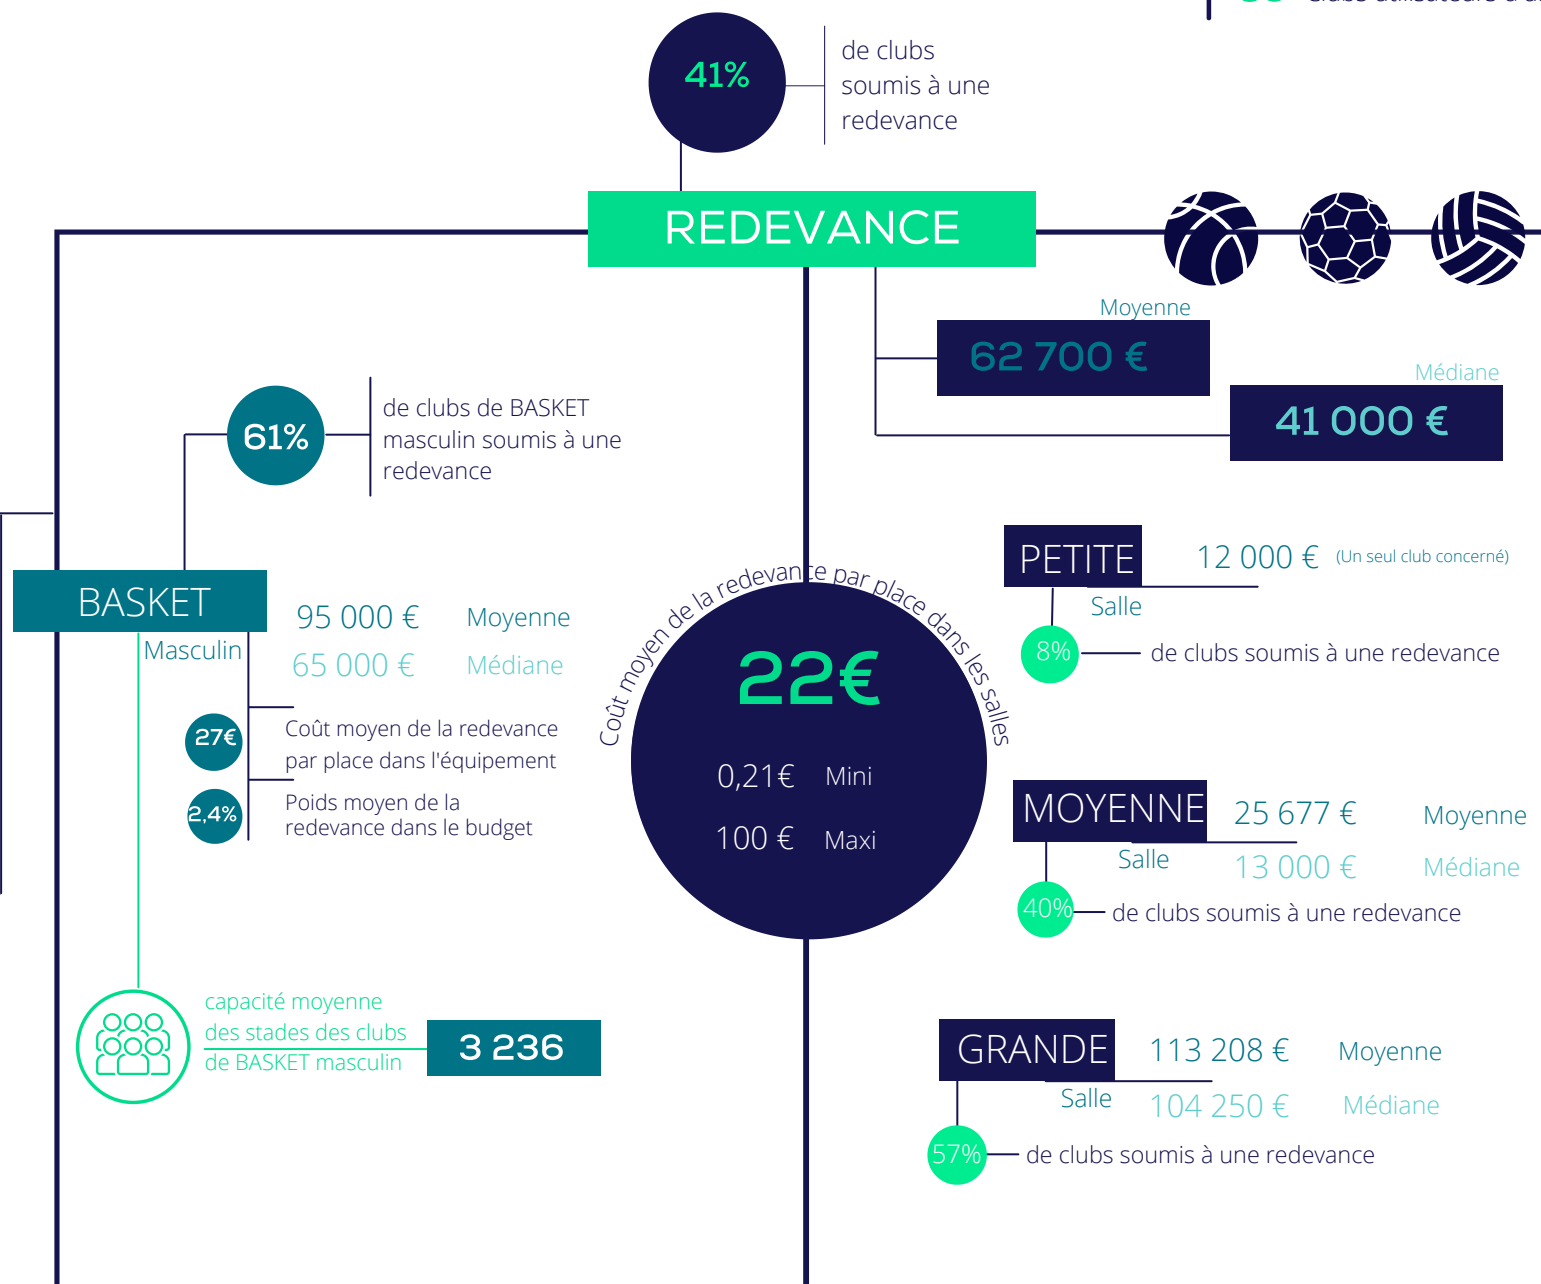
41%

de clubs soumis à une redevance

REDEVANCE

Moyenne

62 700 €

Médiane

41 000 €

61%

de clubs de BASKET masculin soumis à une redevance

BASKET

Masculin

95 000 € Moyenne

65 000 € Médiane

27€ Coût moyen de la redevance par place dans l'équipement

2,4% Poids moyen de la redevance dans le budget

Coût moyen de la redevance par place dans les salles

22€

0,21€ Mini

100 € Maxi

PETITE

Salle

12 000 € (Un seul club concerné)

8% de clubs soumis à une redevance

MOYENNE

Salle

25 677 € Moyenne

13 000 € Médiane

40% de clubs soumis à une redevance

GRANDE

Salle

113 208 € Moyenne

104 250 € Médiane

57% de clubs soumis à une redevance

capacité moyenne des stades des clubs de BASKET masculin

3 236